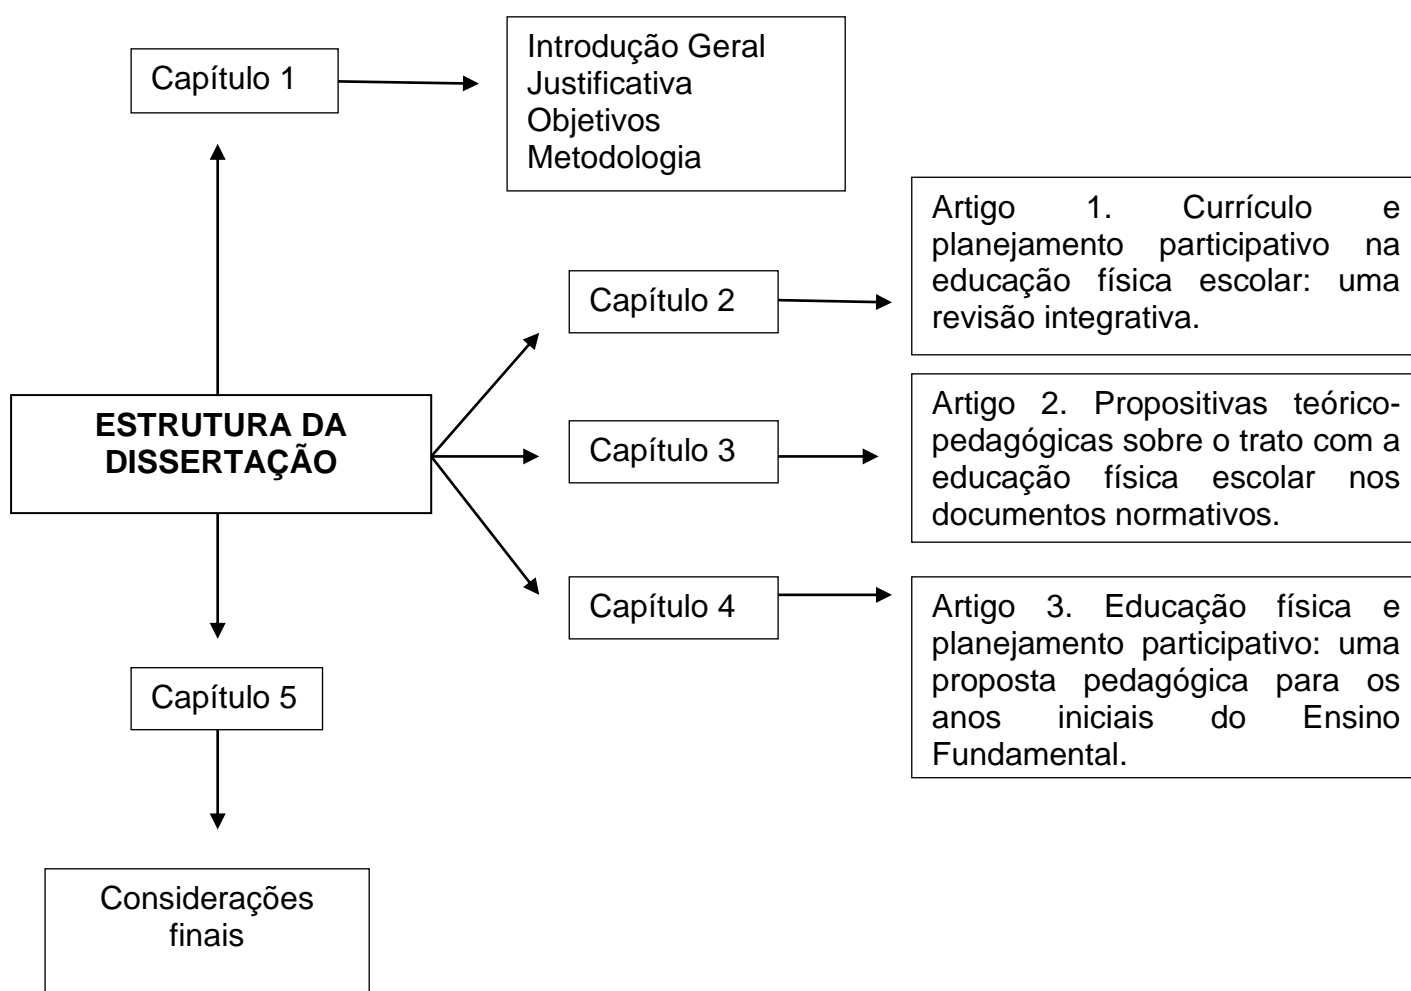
Capítulo 1

Introdução Geral
Justificativa
Objetivos
Metodologia

Artigo 1. Currículo e planejamento participativo na educação física escolar: uma revisão integrativa.

Capítulo 2

ESTRUTURA DA DISSERTAÇÃO

Capítulo 3

Artigo 2. Propositivas teórico-pedagógicas sobre o trato com a educação física escolar nos documentos normativos.

Capítulo 4

Artigo 3. Educação física e planejamento participativo: uma proposta pedagógica para os anos iniciais do Ensino Fundamental.

Capítulo 5

Considerações finais